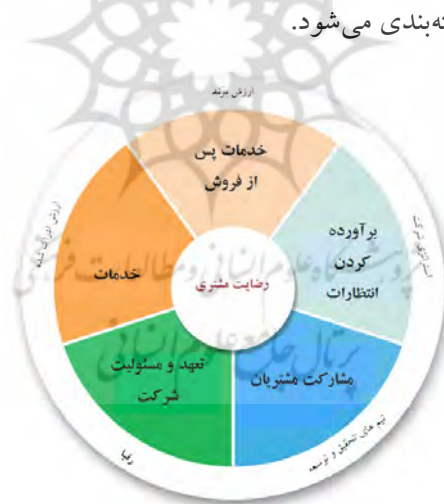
ه‌بندی می‌شود.

ارزش مرتبط

خدمات پس از فروش

برآورده کردن انتظارات

رضایت مشتری

خدمات

مشارکت مشتریان

تعهد و مسئولیت شرکت

ارزش ادراک شده

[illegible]

تیم های تحقیق و توسعه

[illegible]

پرتال جامع علوم انسانی

پژوهشگاه علوم انسانی و مطالعات فرهنگی